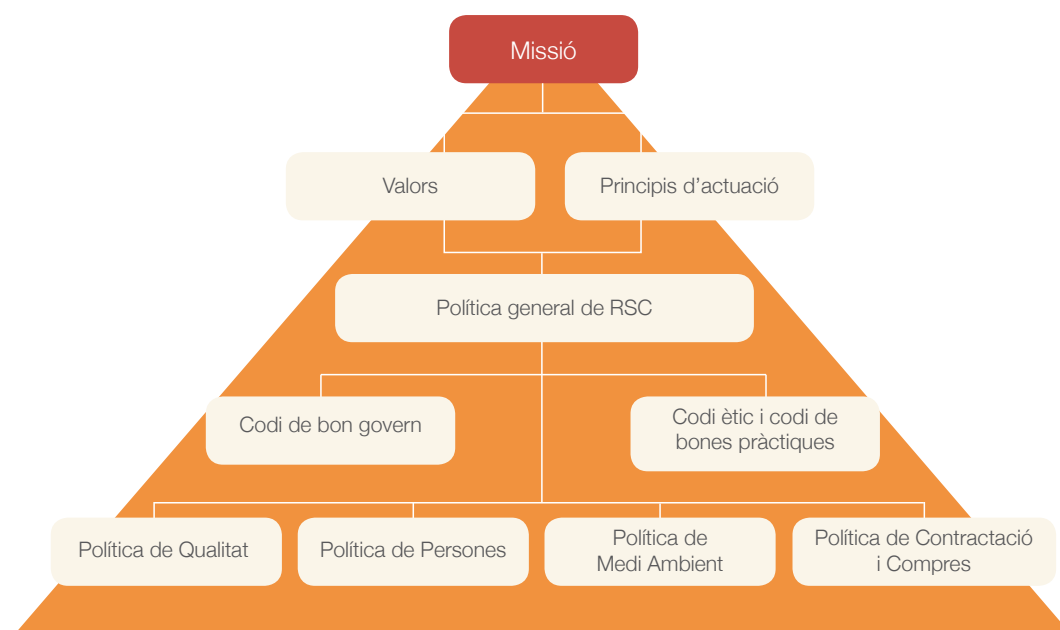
Missió

Valors

Principis d’actuació

Política general de RSC

Codi de bon govern

Codi ètic i codi de bones pràctiques

Política de Qualitat

Política de Persones

Política de Medi Ambient

Política de Contractació i Compres